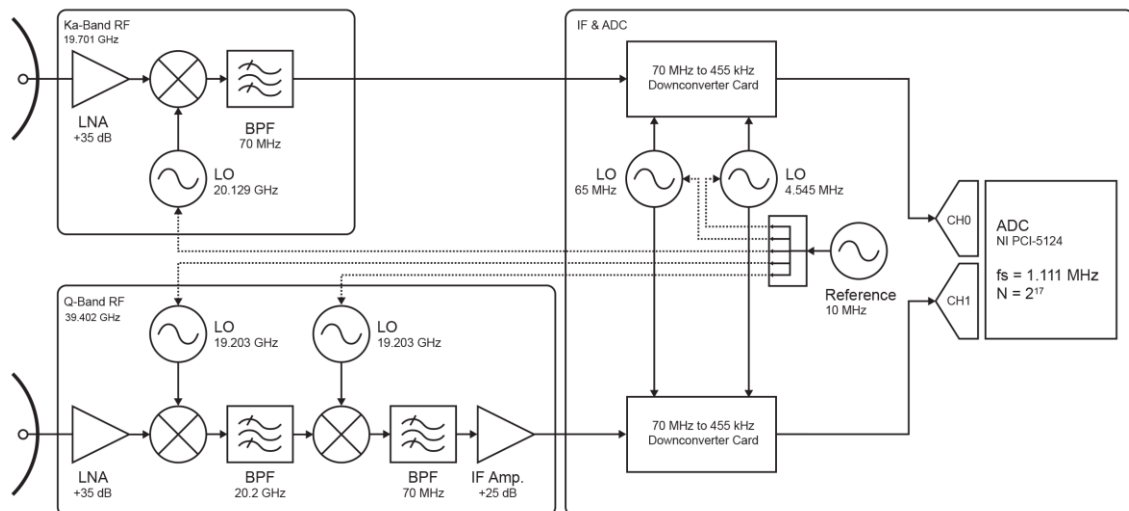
Ka-Band RF
19.701 GHz

LNA
+35 dB

BPF
70 MHz

LO
20.129 GHz

IF & ADC

70 MHz to 455 kHz
Downconverter Card

LO
65 MHz

LO
4.545 MHz

CH0

ADC
NI PCI-5124

fs = 1.111 MHz
N = $2^{17}$

Reference
10 MHz

CH1

Q-Band RF
39.402 GHz

LO
19.203 GHz

LO
19.203 GHz

LNA
+35 dB

BPF
20.2 GHz

BPF
70 MHz

IF Amp.
+25 dB

70 MHz to 455 kHz
Downconverter Card